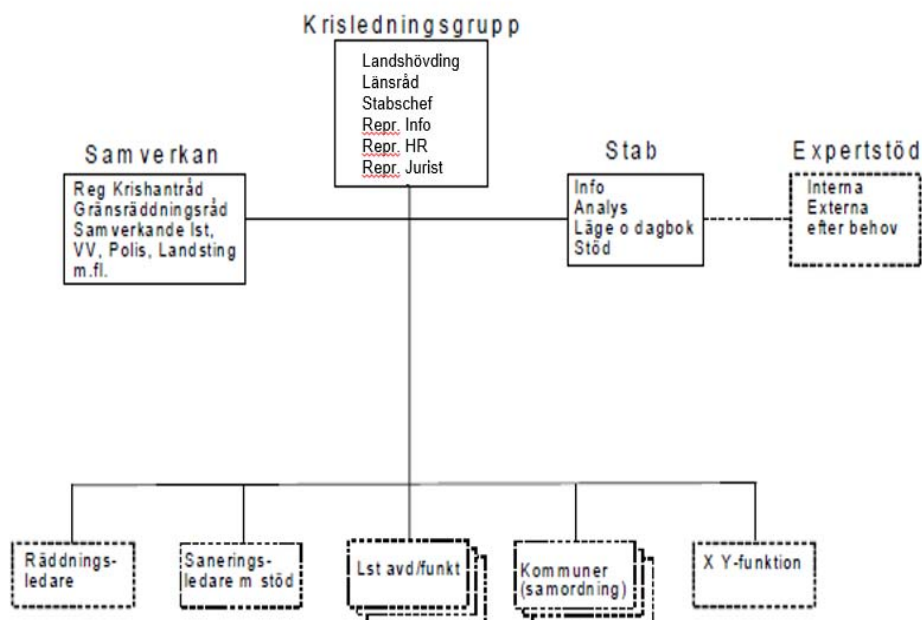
Krisledningsgrupp

Landshövding
Länsråd
Stabschef
Repr. Info
Repr. HR
Repr. Jurist

Samverkan

Reg Krishantråd
Gränsräddningsråd
Samverkande lst, VV, Polis, Landsting m.fl.

Stab

Info
Analys
Läge o dagbok
Stöd

Expertstöd

Interna
Externa
efter behov

Räddnings-ledare

Sanerings-ledare m stöd

Lst avd/funkt

Kommuner (samordning)

X Y-funktion